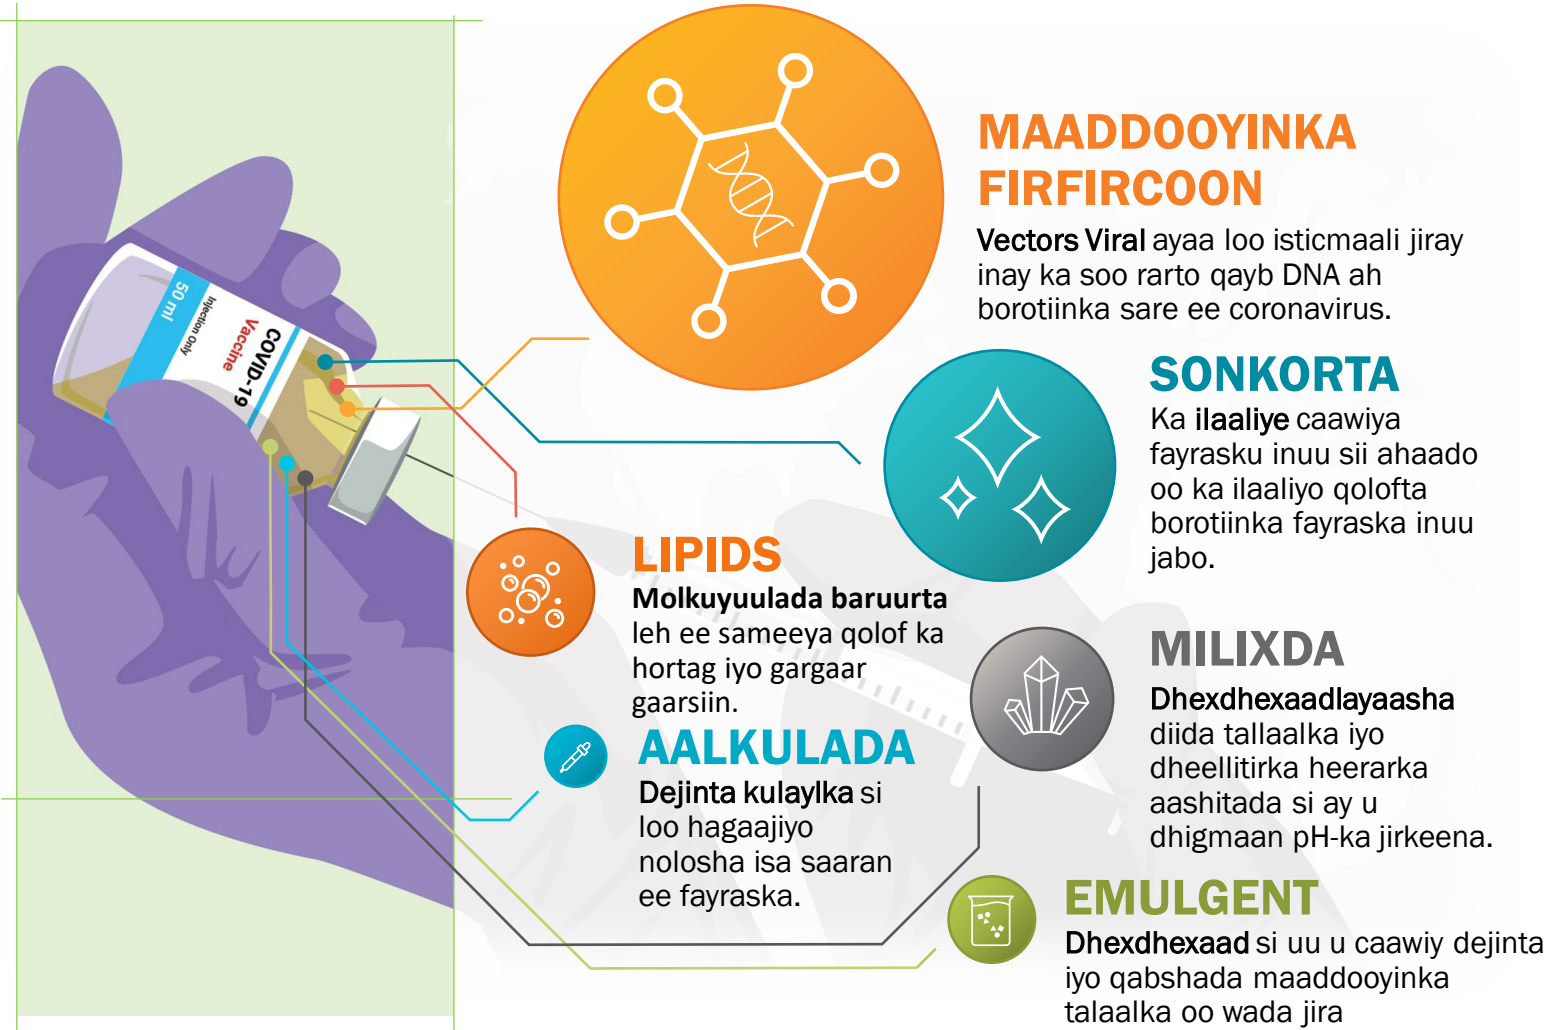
50 ml
Injection Only
COVID-19
Vaccine

MAADDOOYINKA FIRFIRCOON
Vectors Viral ayaa loo isticmaali jiray inay ka soo rarto qayb DNA ah borotiinka sare ee coronavirus.

SONKORTA
Ka ilaaliye caawiya fayrasku inuu sii ahaado oo ka ilaaliyo qolofta borotiinka fayraska inuu jabo.

LIPIDS
Molkuyuulada baruurta leh ee sameeya qolof ka hortag iyo gargaar gaarsiin.

MILIXDA
Dhexdhexaadlayaasha diida tallaalka iyo dheellitirka heerarka aashitada si ay u dhigmaan pH-ka jirkeena.

AALKULADA
Dejinta kulaylka si loo hagaajiyo nolosha isa saaran ee fayraska.

EMULGENT
Dhexdhexaad si uu u caawiy dejinta iyo qabshada maaddooyinka talaalka oo wada jira